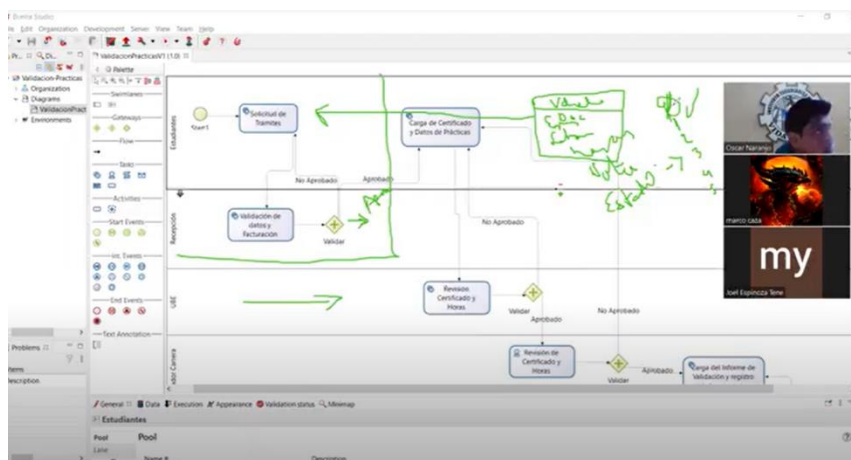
Bonita Studio
File Edit Organization Development Server View Team Help

Pr... Di...
ValidacionPracticasV1 (1.0)
Validacion-Practicas
Organization
Diagrams
ValidacionPract
Environments

Palette
Swimlanes
Gateways
Flow
Tasks
Activities
Start Events
Int. Events
End Events
Text Annotation

Estudiantes
Start1
Solicitud de Tramites
Carga de Certificado y Datos de Prácticas
No Aprobado
Aprobado
Recepción
Validación de datos y Facturación
Validar
No Aprobado
UBE
Revision Certificado y Horas
Validar
Aprobado
No Aprobado
Revisión de Certificado y Horas
Validar
Aprobado
Carga del Informe de Validación y registro

Validar
C.Doc
Estado

Oscar Naranjo
marco cada
my
Joel Espinoza Tene

Problems
Items
Description

General Data Execution Appearance Validation status Minimap
Estudiantes
Pool
Pool
Lane
Name
Description